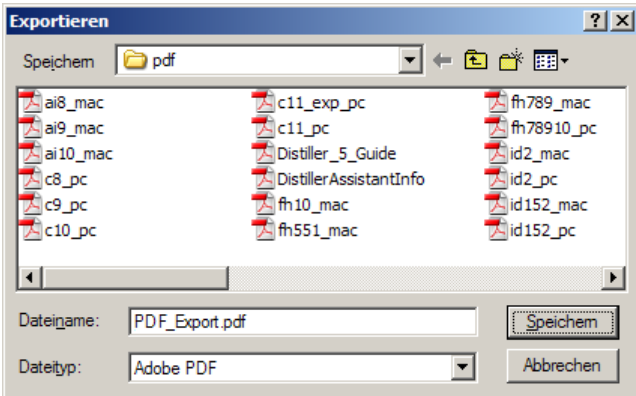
Exportieren

? X

Speichern pdf

ai8_mac
ai9_mac
ai10_mac
c8_pc
c9_pc
c10_pc

c11_exp_pc
c11_pc
Distiller_5_Guide
DistillerAssistantInfo
fh10_mac
fh551_mac

fh789_mac
fh78910_pc
id2_mac
id2_pc
id152_mac
id152_pc

Dateiname: PDF_Export.pdf
Speichern

Dateityp: Adobe PDF
Abbrechen